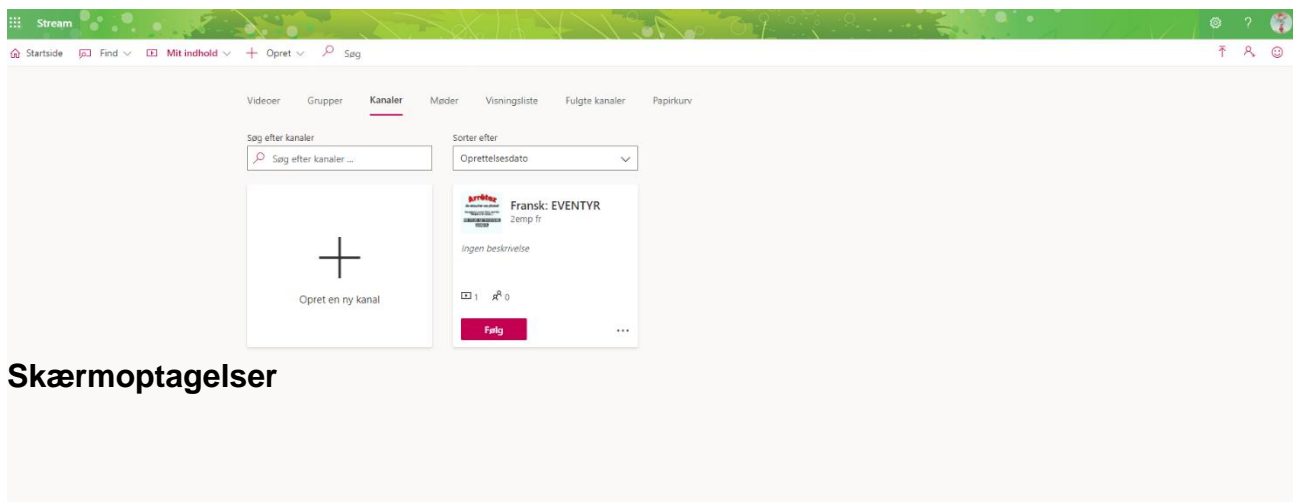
Stream

Startside Find Mit indhold Opret Søg

Videoer Grupper Kanaler Møder Visningsliste Fulgte kanaler Papirkurv

Søg efter kanaler
Søg efter kanaler ...

Sorter efter
Oprettelsesdato

Opret en ny kanal

Fransk: EVENTYR
2emp fr

Ingen beskrivelse

1 0

Følg

...

Skærmoptagelser